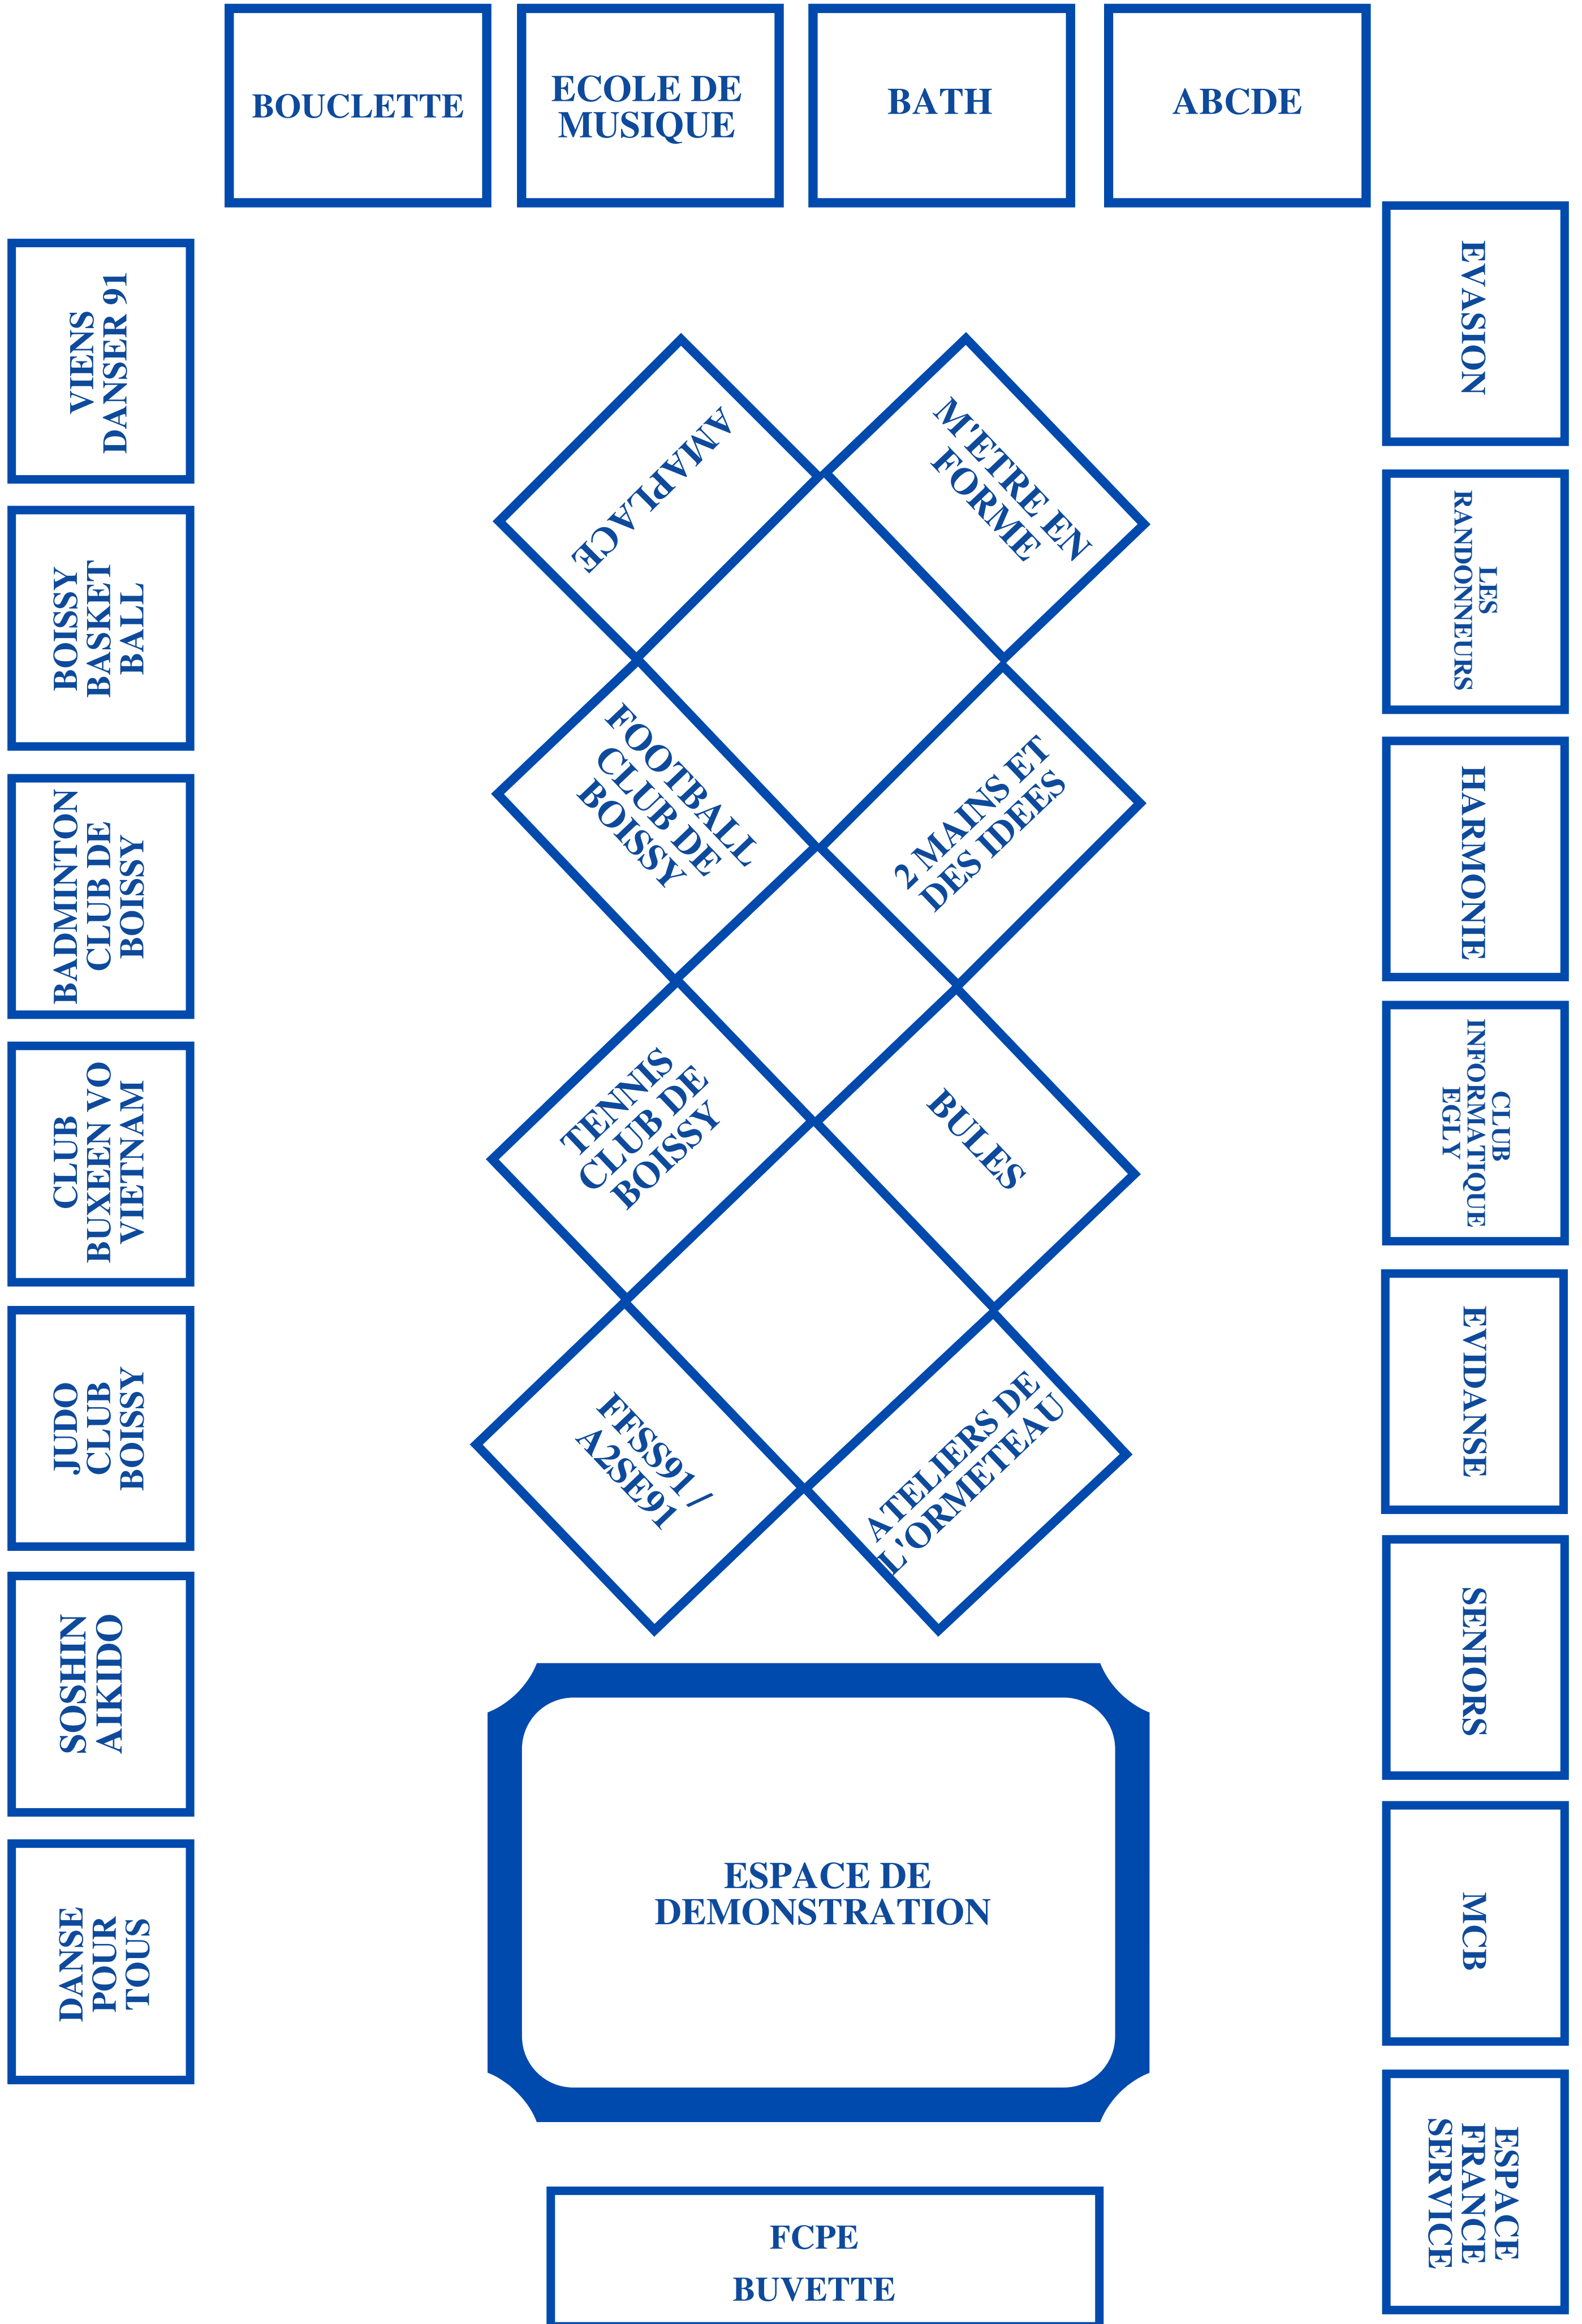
BOUCLETTE

ECOLE DE MUSIQUE

BATH

ABCDE

VIENS DANSER 91

BOISSY BASKET BALL

BADMINTON CLUB DE BOISSY

CLUB BUXEEN VO VIETNAM

JUDO CLUB BOISSY

SOSHIN AIKIDO

DANSE POUR TOUS

AMAPLACE

M'ETRE EN FORME

FOOTBALL CLUB DE BOISSY

2 MAINS ET DES IDEES

TENNIS CLUB DE BOISSY

BULES

FFSS91 / A2SE91

ATELIERS DE L'ORMETEAU

ESPACE DE DEMONSTRATION

FCPE

BUVETTE

EVASION

LES RANDONNEURS

HARMONIE

CLUB INFORMATIQUE EGLY

EVIDANSE

SENIORS

MCB

ESPACE FRANCE SERVICE